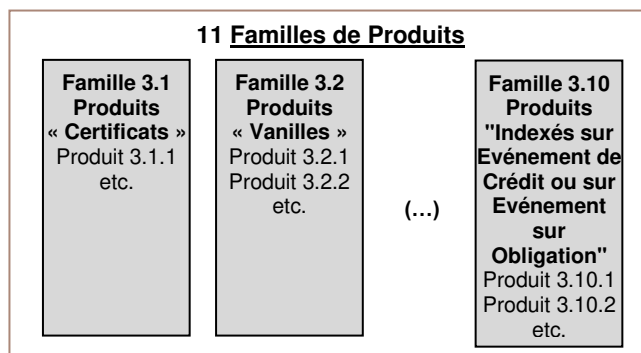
11 Familles de Produits

Famille 3.1
Produits
« Certificats »
Produit 3.1.1
etc.

Famille 3.2
Produits
« Vanilles »
Produit 3.2.1
Produit 3.2.2
etc.

(…)

Famille 3.10
Produits
"Indexés sur Evénement de Crédit ou sur Evénement sur Obligation"
Produit 3.10.1
Produit 3.10.2
etc.